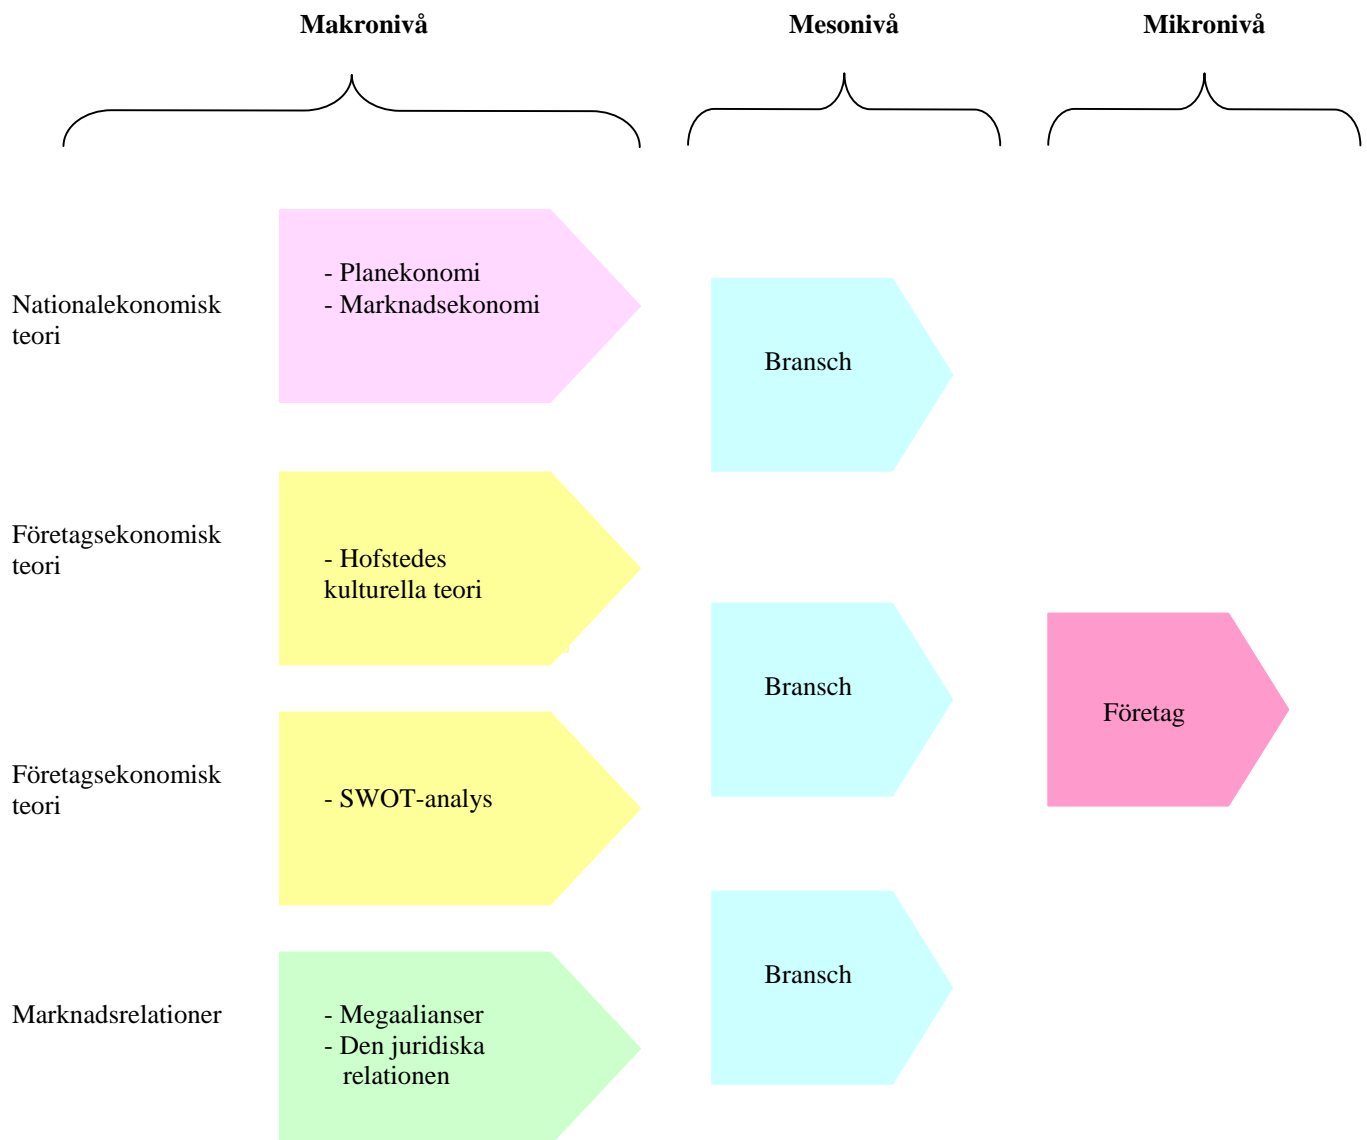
Makronivå

Mesonivå

Mikronivå

Nationalekonomisk teori

- Planekonomi
- Marknadsekonomi

Bransch

Företagsekonomisk teori

- Hofstedes kulturella teori

Bransch

Företag

Företagsekonomisk teori

- SWOT-analys

Bransch

Marknadsrelationer

- Megaallianser
- Den juridiska relationen